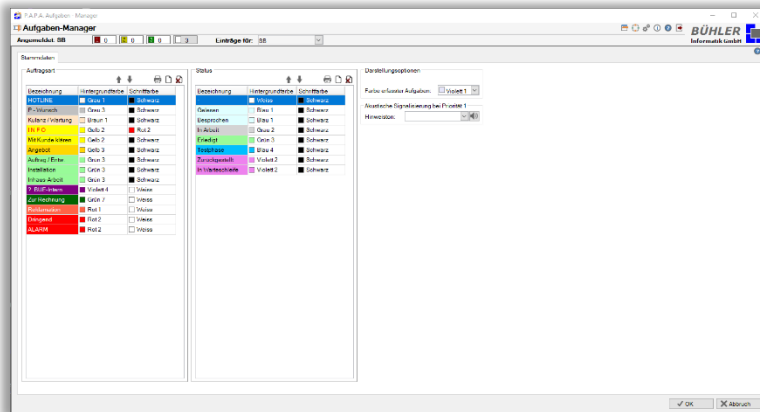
P.A.P.A. Aufgaben - Manager

Aufgaben-Manager

Angemeldet: BB | 0 | 0 | 0 | 0 | Einträge für: BB

BÜHLER Informatik GmbH

Stammdaten

Auftragsart

| Bezeichnung | Hintergrundfarbe | Schriftfarbe |
|---|---|---|
| HOTLINE | Grau 1 | Schwarz |
| P - Vermerk | Grau 3 | Schwarz |
| Kulanz / Wartung | Braun 1 | Schwarz |
| IN P.O. | Gelb 2 | Rot 2 |
| Mit Kunde klären | Gelb 2 | Schwarz |
| Angebot | Gelb 3 | Schwarz |
| Auftrag / Erste | Grün 3 | Schwarz |
| Installation | Grün 3 | Schwarz |
| Infoss Arbeit | Grün 3 | Schwarz |
| ? BUE-intern | Violett 4 | Weiss |
| Zur Rechnung | Grün 7 | Weiss |
| Fehlermeldung | Rot 1 | Weiss |
| Dringend | Rot 2 | Weiss |
| ALARM | Rot 2 | Weiss |

Status

| Bezeichnung | Hintergrundfarbe | Schriftfarbe |
|---|---|---|
| | Weiss | Schwarz |
| Gelesen | Blau 1 | Schwarz |
| Besprochen | Blau 1 | Schwarz |
| In Arbeit | Grau 2 | Schwarz |
| Erledigt | Grün 3 | Schwarz |
| Testphase | Blau 4 | Schwarz |
| Zurückgestellt | Violett 2 | Schwarz |
| In Warteschleife | Violett 2 | Schwarz |

Darstellungsoptionen

Farbe erfasster Aufgaben: Violett 1

Akustische Signalisierung bei Priorität 1

Hinweiston:

OK | Abbruch